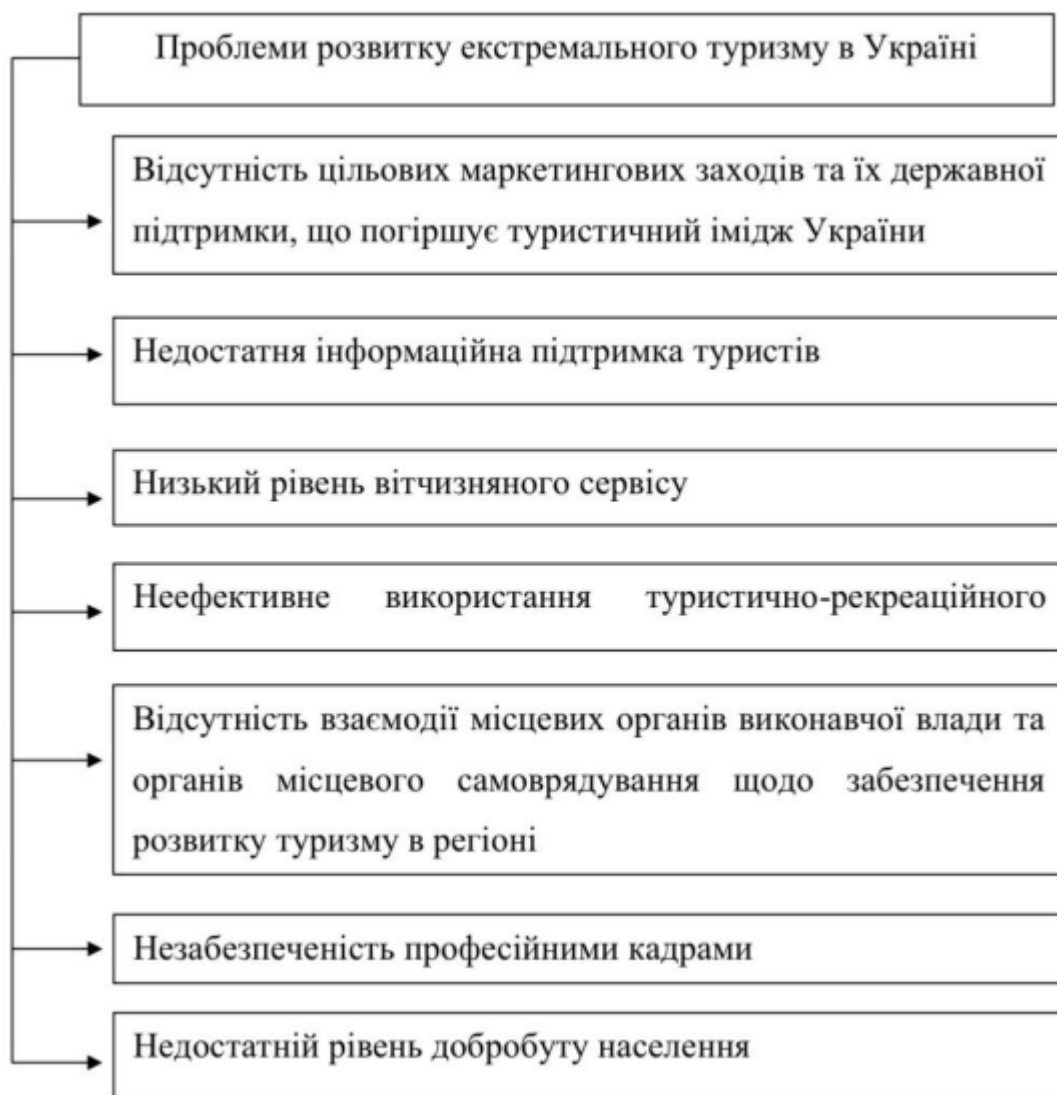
Проблеми розвитку екстремального туризму в Україні

Відсутність цільових маркетингових заходів та їх державної підтримки, що погіршує туристичний імідж України

Недостатня інформаційна підтримка туристів

Низький рівень вітчизняного сервісу

Неефективне використання туристично-рекреаційного

Відсутність взаємодії місцевих органів виконавчої влади та органів місцевого самоврядування щодо забезпечення розвитку туризму в регіоні

Незабезпеченість професійними кадрами

Недостатній рівень добробуту населення